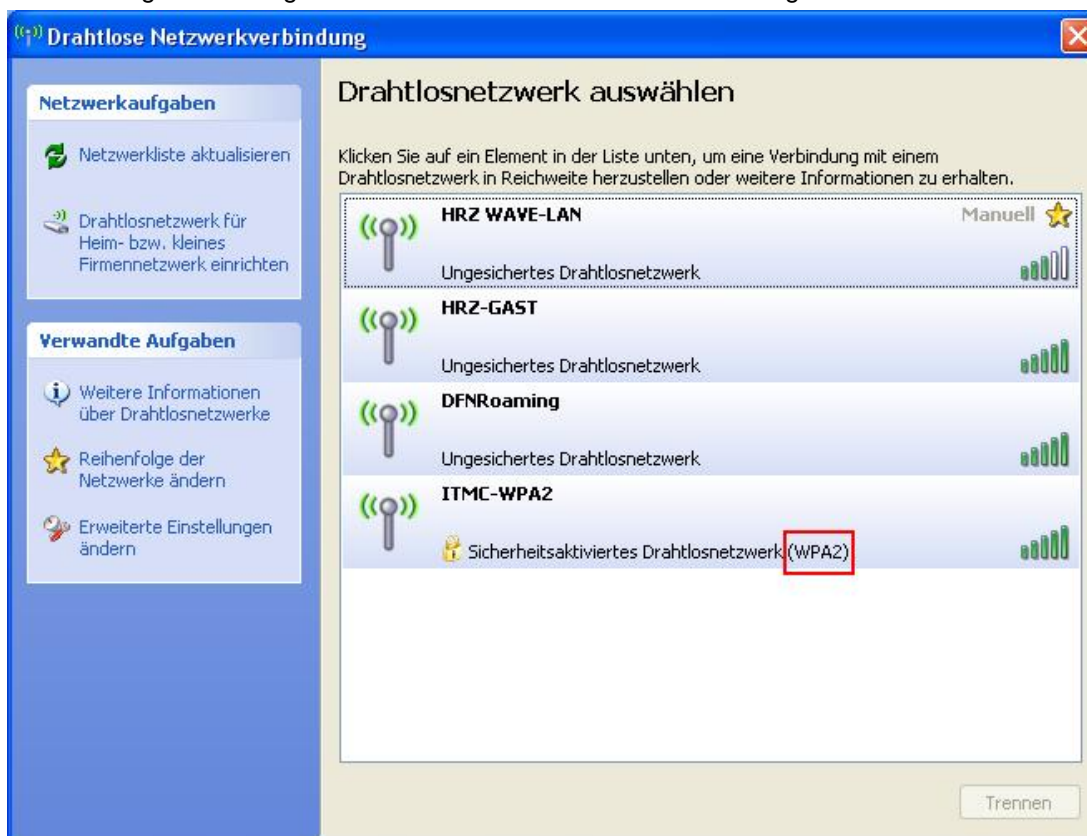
Drahtlose Netzwerkverbindung

Netzwerkaufgaben

Netzwerkliste aktualisieren

Drahtlosnetzwerk für Heim- bzw. kleines Firmennetzwerk einrichten

Verwandte Aufgaben

Weitere Informationen über Drahtlosnetzwerke

Reihenfolge der Netzwerke ändern

Erweiterte Einstellungen ändern

Drahtlosnetzwerk auswählen

Klicken Sie auf ein Element in der Liste unten, um eine Verbindung mit einem Drahtlosnetzwerk in Reichweite herzustellen oder weitere Informationen zu erhalten.

HRZ WAVE-LAN
Manuell
Ungesichertes Drahtlosnetzwerk

HRZ-GAST
Ungesichertes Drahtlosnetzwerk

DFNRoaming
Ungesichertes Drahtlosnetzwerk

ITMC-WPA2
Sicherheitsaktiviertes Drahtlosnetzwerk (WPA2)

Trennen